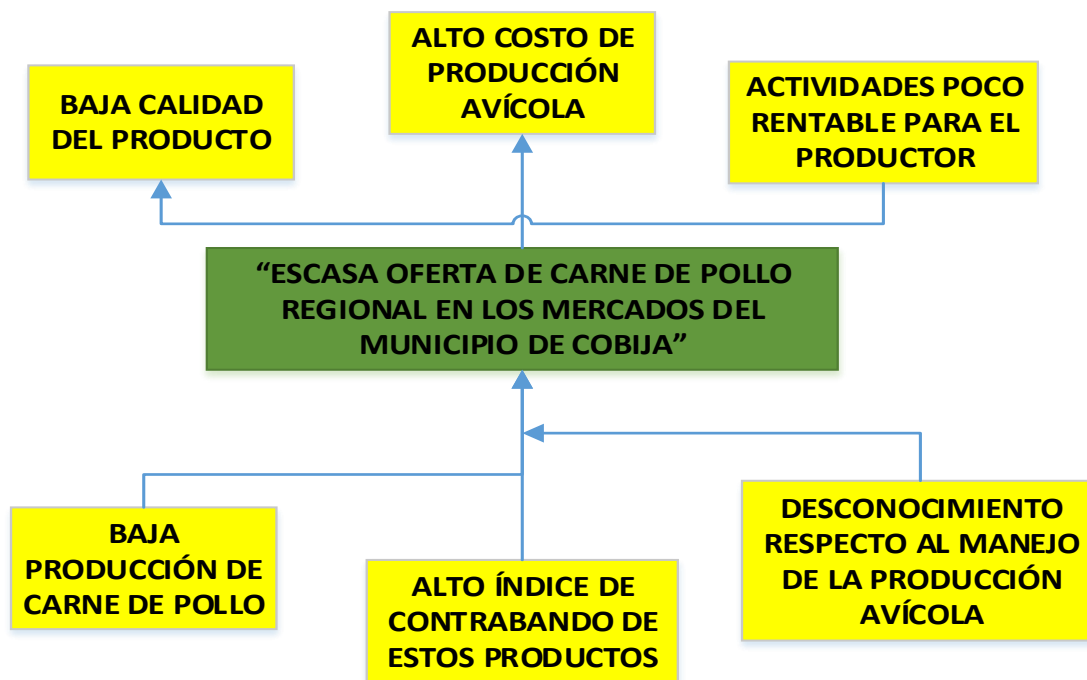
ALTO COSTO DE PRODUCCIÓN AVÍCOLA

BAJA CALIDAD DEL PRODUCTO

ACTIVIDADES POCO RENTABLE PARA EL PRODUCTOR

“ESCASA OFERTA DE CARNE DE POLLO REGIONAL EN LOS MERCADOS DEL MUNICIPIO DE COBIJA”

BAJA PRODUCCIÓN DE CARNE DE POLLO

ALTO ÍNDICE DE CONTRABANDO DE ESTOS PRODUCTOS

DESCONOCIMIENTO RESPECTO AL MANEJO DE LA PRODUCCIÓN AVÍCOLA